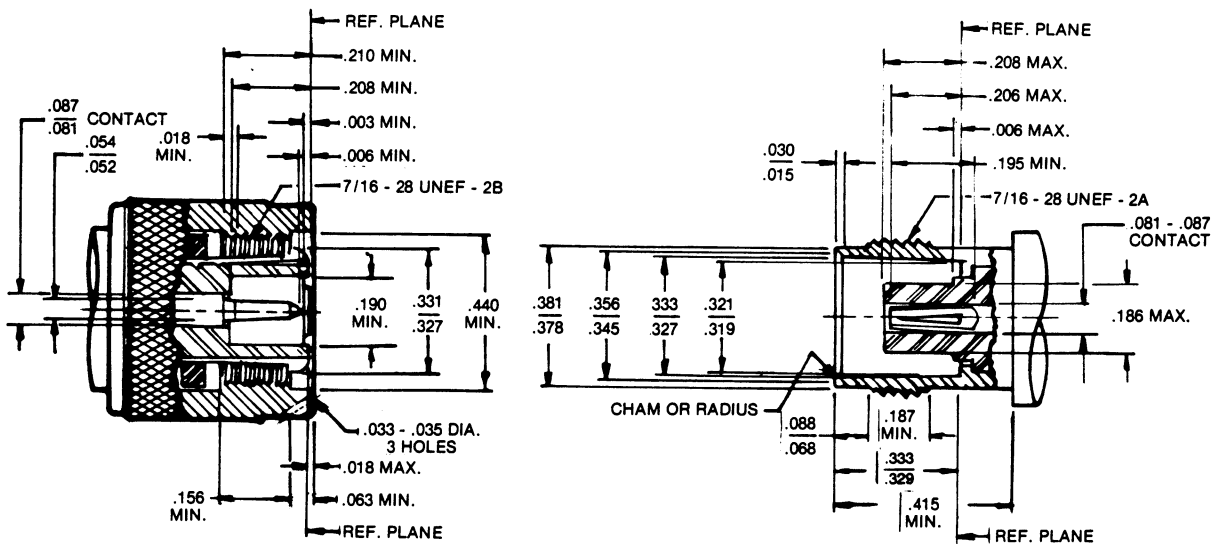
REF. PLANE
.210 MIN.
.208 MIN.
$\frac{.087}{.081}$ CONTACT
.018 MIN.
.003 MIN.
$\frac{.054}{.052}$
.006 MIN.
7/16 - 28 UNEF - 2B
.190 MIN.
$\frac{.331}{.327}$
.440 MIN.
.033 - .035 DIA. 3 HOLES
.018 MAX.
.156 MIN.
.063 MIN.
REF. PLANE

REF. PLANE
.208 MAX.
.206 MAX.
.006 MAX.
$\frac{.030}{.015}$
.195 MIN.
7/16 - 28 UNEF - 2A
.081 - .087 CONTACT
$\frac{.381}{.378}$
$\frac{.356}{.345}$
$\frac{333}{.327}$
$\frac{.321}{.319}$
.186 MAX.
CHAM OR RADIUS
$\frac{.088}{.068}$
.187 MIN.
$\frac{.333}{.329}$
.415 MIN.
REF. PLANE